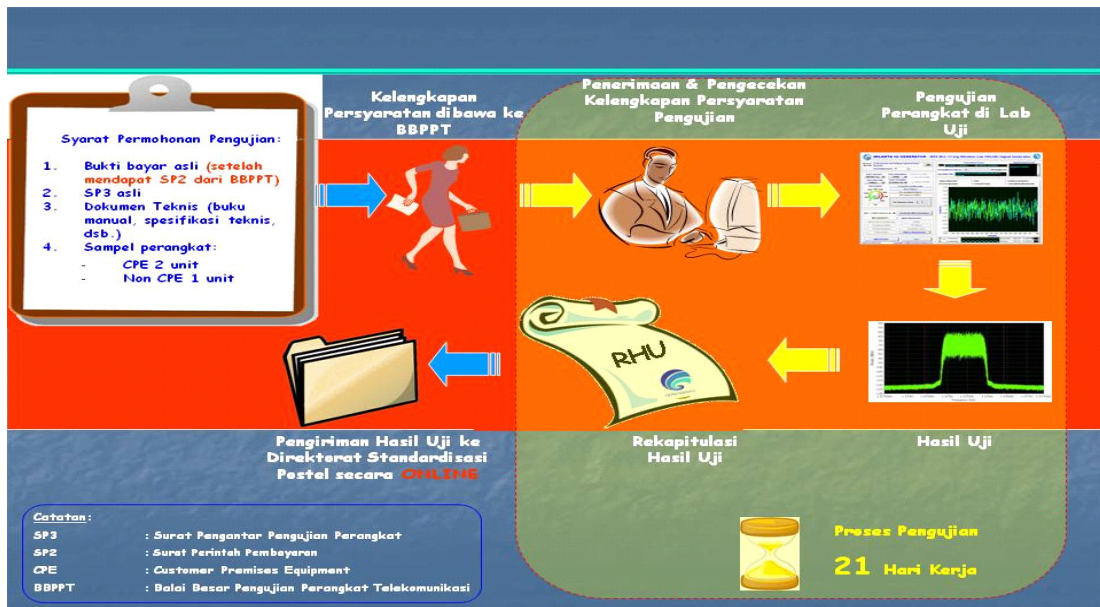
Syarat Permohonan Pengujian:

1. Bukti bayar asli (setelah mendapat SP2 dari BBPPT)
2. SP3 asli
3. Dokumen Teknis (buku manual, spesifikasi teknis, dsb.)
4. Sampel perangkat:
- CPE 2 unit
- Non CPE 1 unit

Kelengkapan Persyaratan dibawa ke BBPPT

Penerimaan & Pengecekan Kelengkapan Persyaratan Pengujian

Pengujian Perangkat di Lab Uji

RHU

Pengiriman Hasil Uji ke Direktorat Standardisasi Postel secara ONLINE

Rekapitulasi Hasil Uji

Hasil Uji

Catatan:
SP3 : Surat Pengantar Pengujian Perangkat
SP2 : Surat Perintah Pembayaran
CPE : Customer Premises Equipment
BBPPT : Balai Besar Pengujian Perangkat Telekomunikasi

Proses Pengujian
21 Hari Kerja